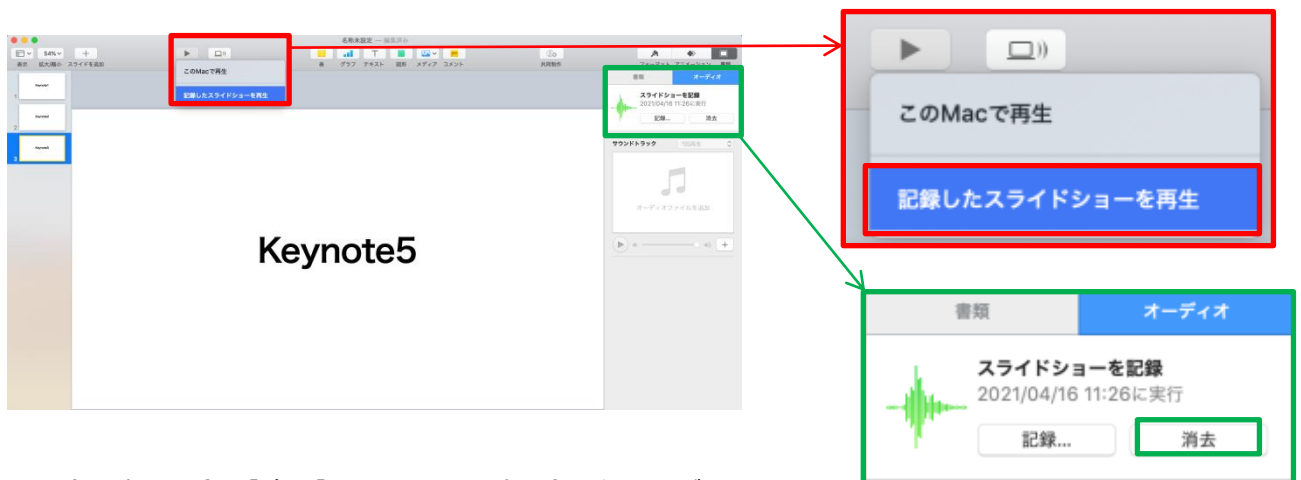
名称未設定 — 編集済み

表示 拡大/縮小 スライドを追加

54%

このMacで再生

記録したスライドショーを再生

表 グラフ テキスト 図形 メディア コメント

共同制作

フォーマット アニメーション 書類

Keynote
Keynote5
Keynote6

1
2
3

書類 オーディオ

スライドショーを記録
2021/04/16 11:26に実行

記録... 消去

サウンドトラック

オーディオファイルを追加

Keynote5

このMacで再生

記録したスライドショーを再生

書類 オーディオ

スライドショーを記録
2021/04/16 11:26に実行

記録... 消去